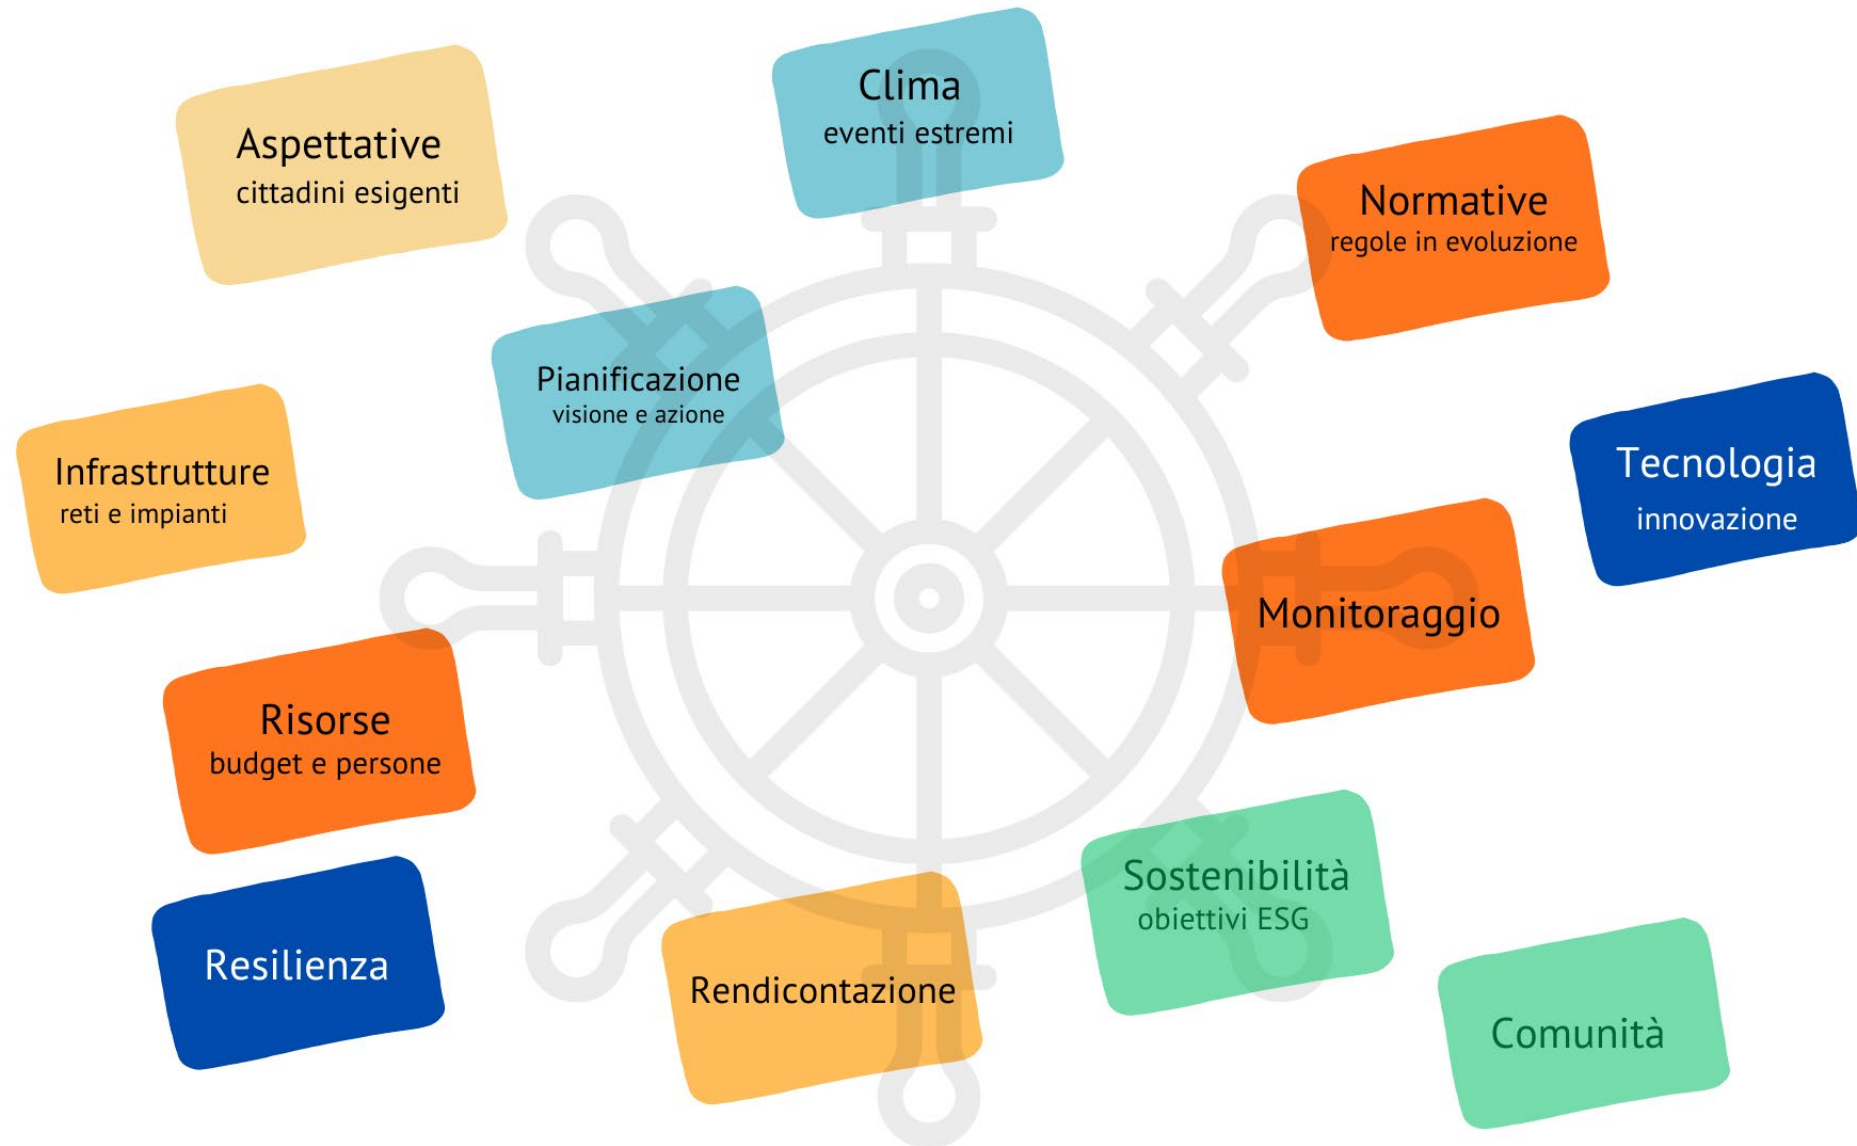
Clima
eventi estremi

Aspettative
cittadini esigenti

Normative
regole in evoluzione

Pianificazione
visione e azione

Infrastrutture
reti e impianti

Tecnologia
innovazione

Monitoraggio

Risorse
budget e persone

Sostenibilità
obiettivi ESG

Resilienza

Rendicontazione

Comunità